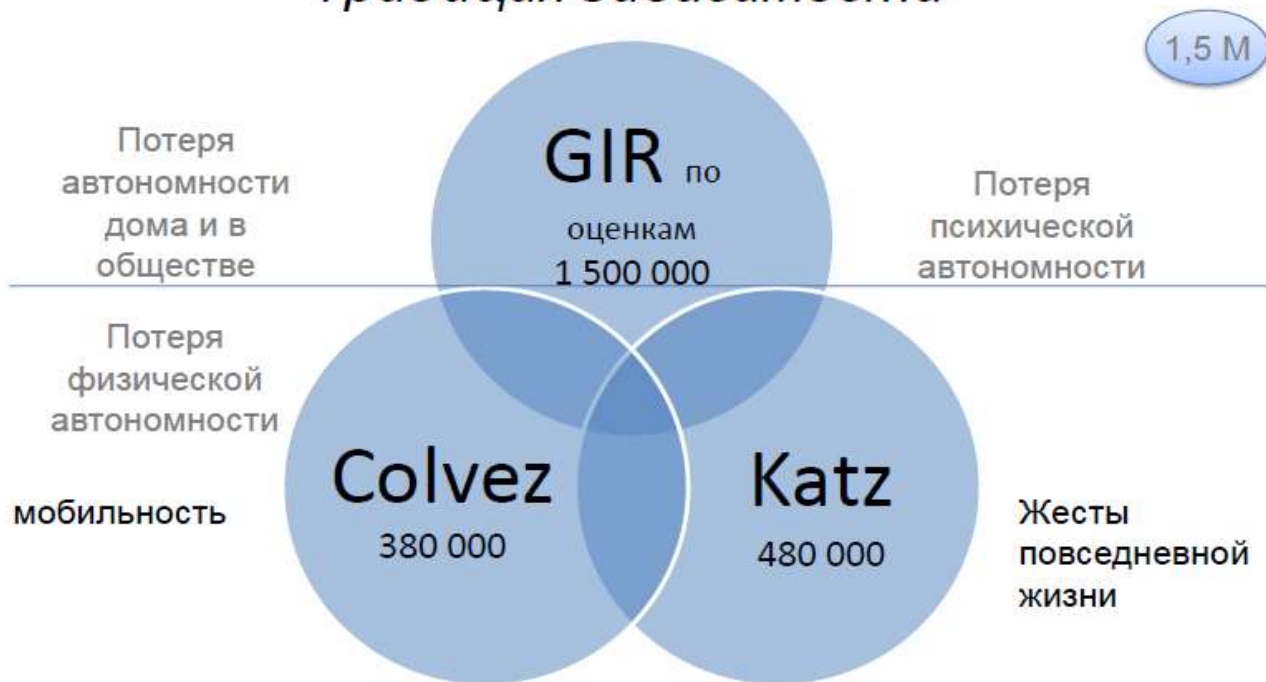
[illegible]

1,5 М

Потеря автономности дома и в обществе

GIR по оценкам 1 500 000

Потеря психической автономности

Потеря физической автономности

мобильность

Colvez 380 000

Katz 480 000

Жесты повседневной жизни